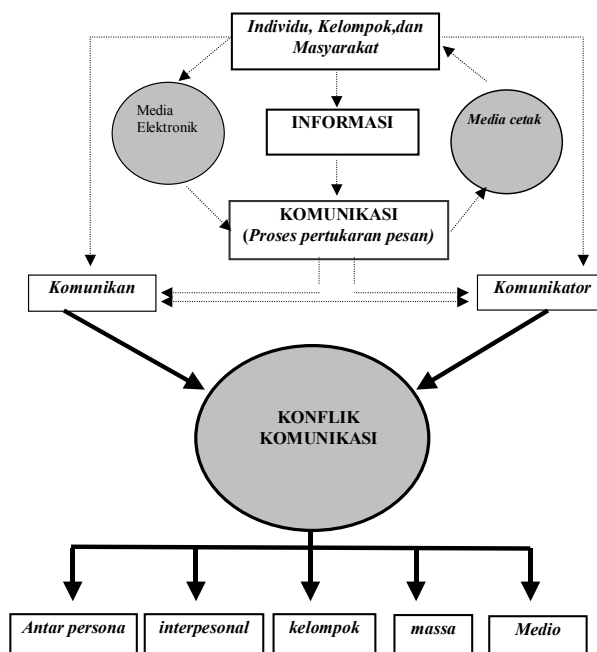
Individu, Kelompok,dan Masyarakat

Media Elektronik

INFORMASI

Media cetak

KOMUNIKASI (Proses pertukaran pesan)

Komunikan

Komunikator

KONFLIK KOMUNIKASI

Antar persona

interpesonal

kelompok

massa

Medio